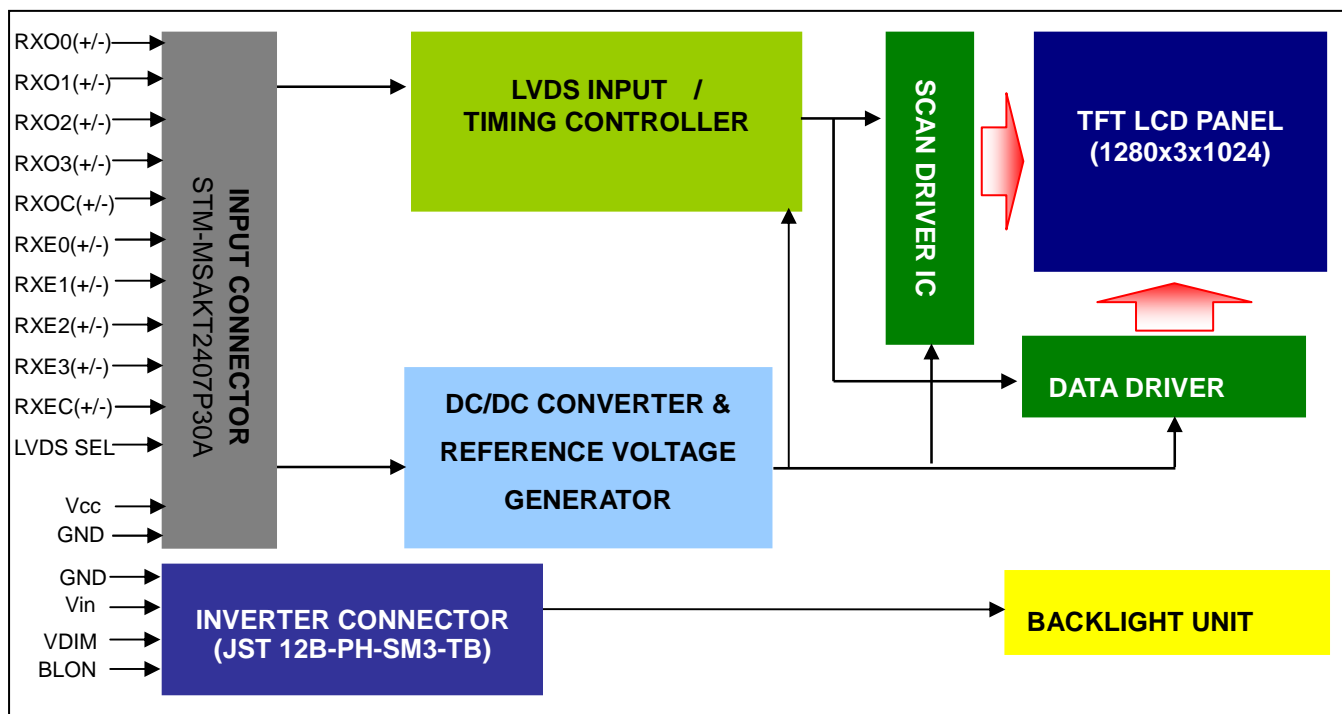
RXO0(+/-)
RXO1(+/-)
RXO2(+/-)
RXO3(+/-)
RXOC(+/-)
RXE0(+/-)
RXE1(+/-)
RXE2(+/-)
RXE3(+/-)
RXEC(+/-)
LVDS SEL
Vcc
GND

INPUT CONNECTOR
STM-MSAKT2407P30A

LVDS INPUT / TIMING CONTROLLER

SCAN DRIVER IC

TFT LCD PANEL (1280x3x1024)

DC/DC CONVERTER & REFERENCE VOLTAGE GENERATOR

DATA DRIVER

GND
Vin
VDIM
BLON

INVERTER CONNECTOR (JST 12B-PH-SM3-TB)

BACKLIGHT UNIT